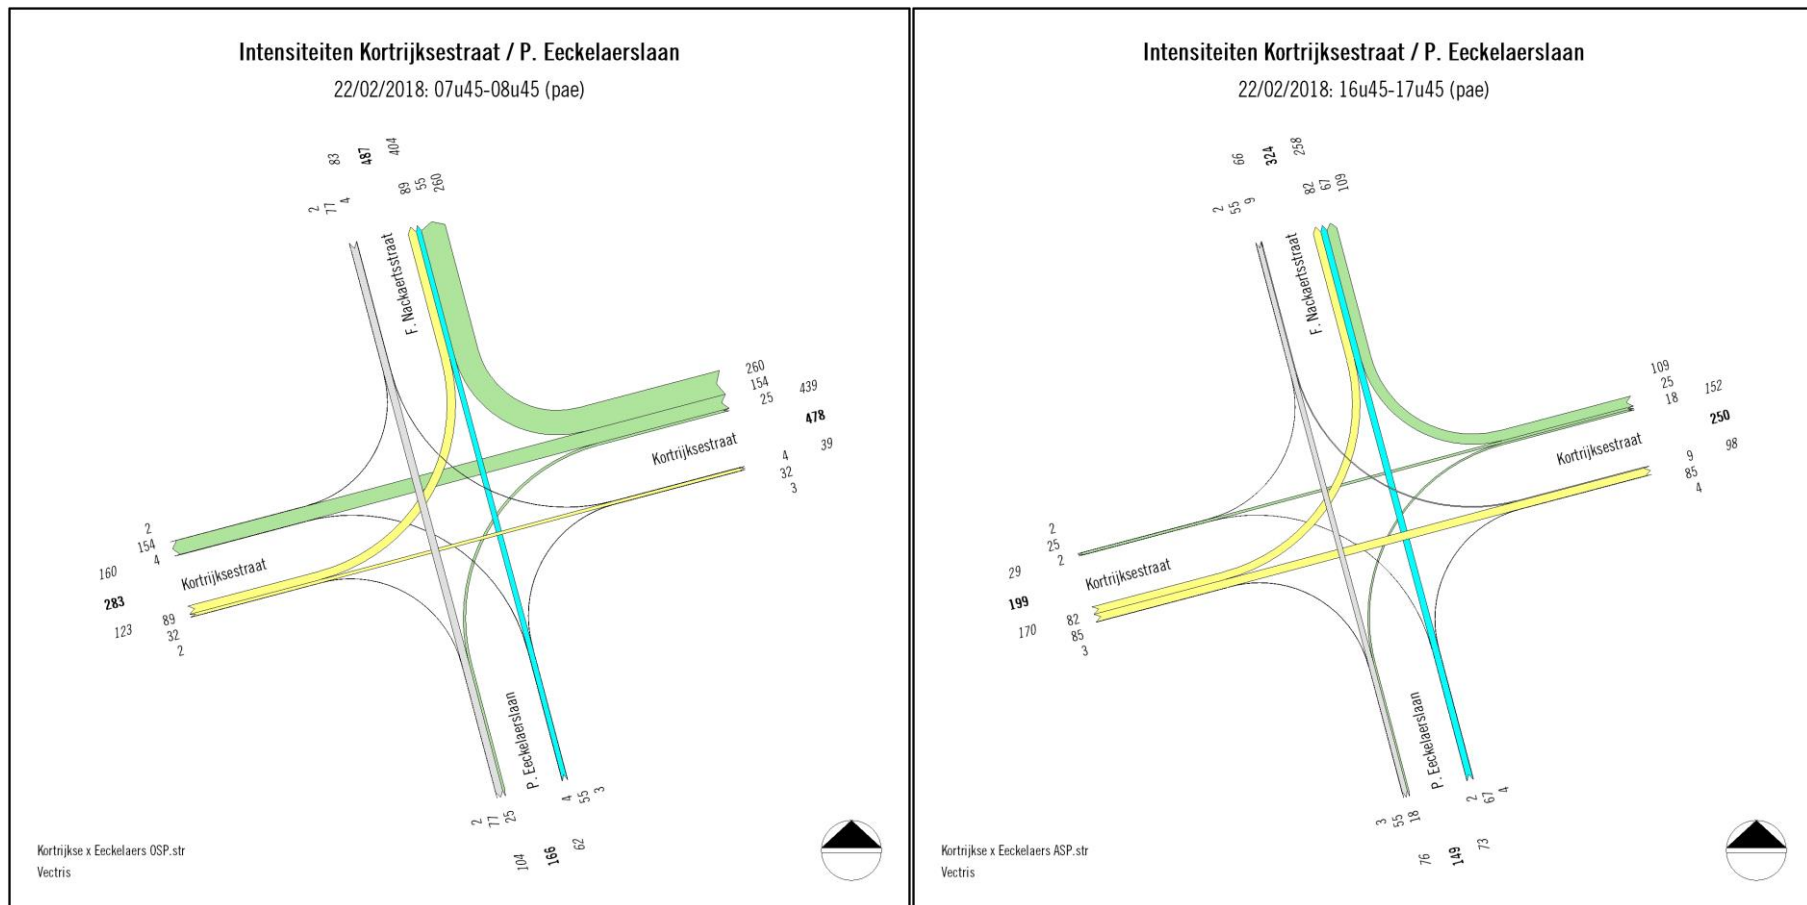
Intensiteiten Kortrijksestraat / P. Eeckelaerslaan

22/02/2018: 07u45-08u45 (pae)

83 487 404

2 77 4

89 55 260

F. Nackaertsstraat

260
154
25

439
478
39

Kortrijksestraat

4
32
3

2
154
4

160
283
123

Kortrijksestraat

89
32
2

P. Eeckelaerslaan

2 77 25

4 55 3

104 166 62

Kortrijkse x Eeckelaers OSP.str
Vectris

Intensiteiten Kortrijksestraat / P. Eeckelaerslaan

22/02/2018: 16u45-17u45 (pae)

66 324 258

2 55 9

82 67 109

F. Nackaertsstraat

109
25
18

152
250
98

Kortrijksestraat

9
85
4

2
25
2

29
199
170

Kortrijksestraat

82
85
3

P. Eeckelaerslaan

3 55 18

2 67 4

76 149 73

Kortrijkse x Eeckelaers ASP.str
Vectris